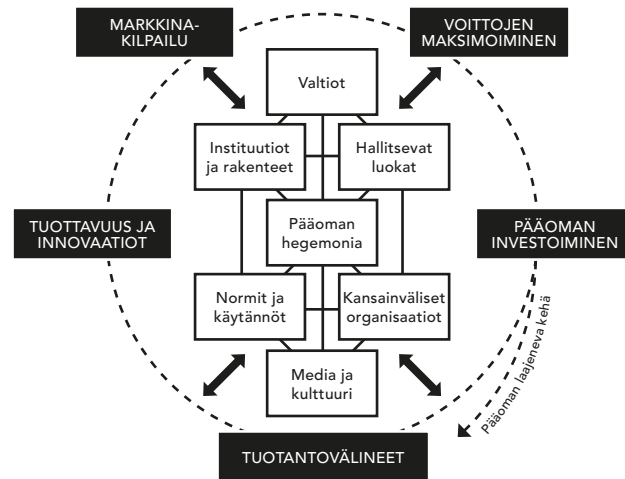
MARKKINAKILPAILU

VOITTOJEN MAKSIMOIMINEN

Valtiot

Instituutiot ja rakenteet

Hallitsevat luokat

TUOTTAVUUS JA INNOVAATIOT

Pääoman hegemonia

PÄÄOMAN INVESTOIMINEN

Normit ja käytännöt

Kansainväliset organisaatiot

Media ja kulttuuri

Pääoman laajeneva kehä

TUOTANTOVÄLINEET